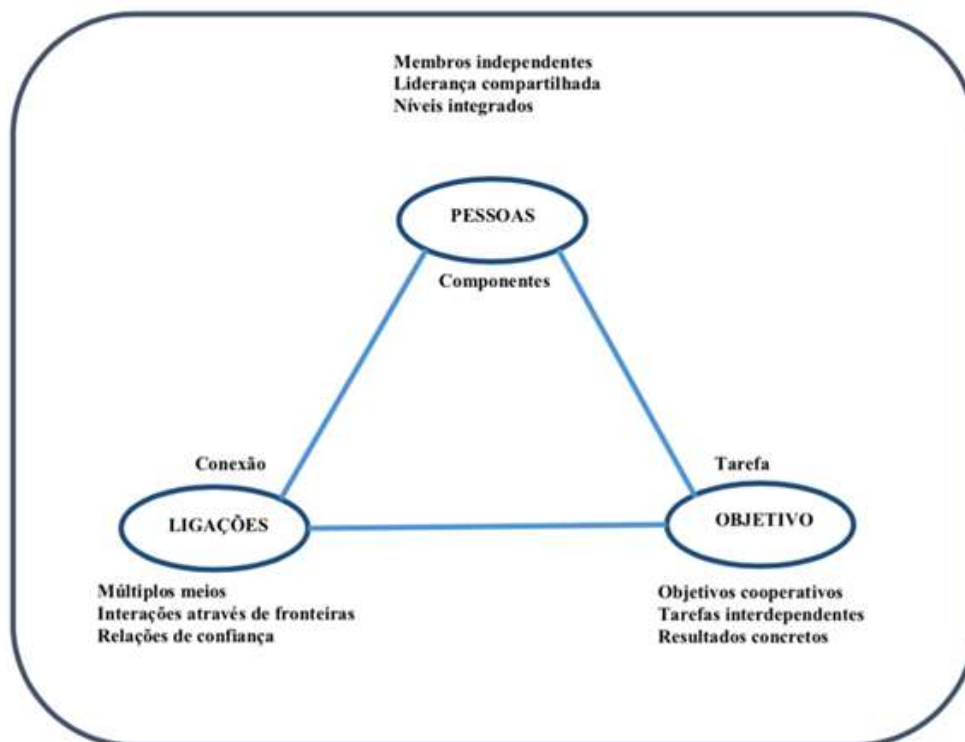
Membros independentes
Liderança compartilhada
Níveis integrados

PESSOAS

Componentes

Conexão

Tarefa

LIGAÇÕES

OBJETIVO

Múltiplos meios
Interações através de fronteiras
Relações de confiança

Objetivos cooperativos
Tarefas interdependentes
Resultados concretos